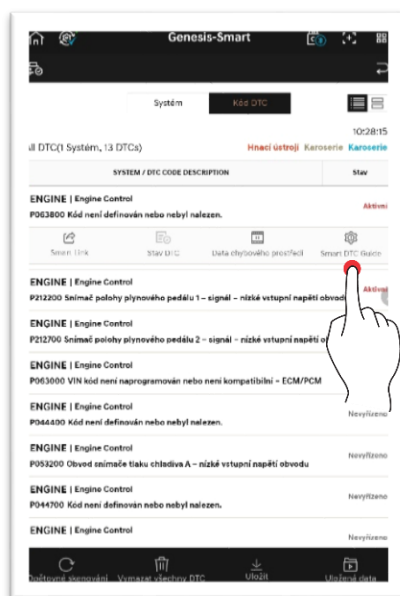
Genesis-Smart

Systém
Kód DTC

10:28:15

ll DTC(1 Systém, 13 DTCs)
Hnací ústrojí Karoserie Karoserie

| SYSTEM / DTC CODE DESCRIPTION | Stav |
|---|---|
| ENGINE \| Engine Control P063800 Kód není definován nebo nebyl nalezen. | Aktivní |

Smart Link
Stav DTC
Data chybového prostředí
Smart DTC Guide

ENGINE | Engine Control
P212200 Snímač polohy plynového pedálu 1 – signál – nízké vstupní napětí obvodu
Aktivní

ENGINE | Engine Control
P212700 Snímač polohy plynového pedálu 2 – signál – nízké vstupní napětí o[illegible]

ENGINE | Engine Control
P063000 VIN kód není naprogramován nebo není kompatibilní – ECM/PCM

ENGINE | Engine Control
P044400 Kód není definován nebo nebyl nalezen.
Nevyřízeno

ENGINE | Engine Control
P053200 Obvod snímače tlaku chladiva A – nízké vstupní napětí obvodu
Nevyřízeno

ENGINE | Engine Control
P044700 Kód není definován nebo nebyl nalezen.
Nevyřízeno

ENGINE | Engine Control
Nevyřízeno

Dočitovné skenování
Vymazat všechny DTC
Uložit
Uložená data